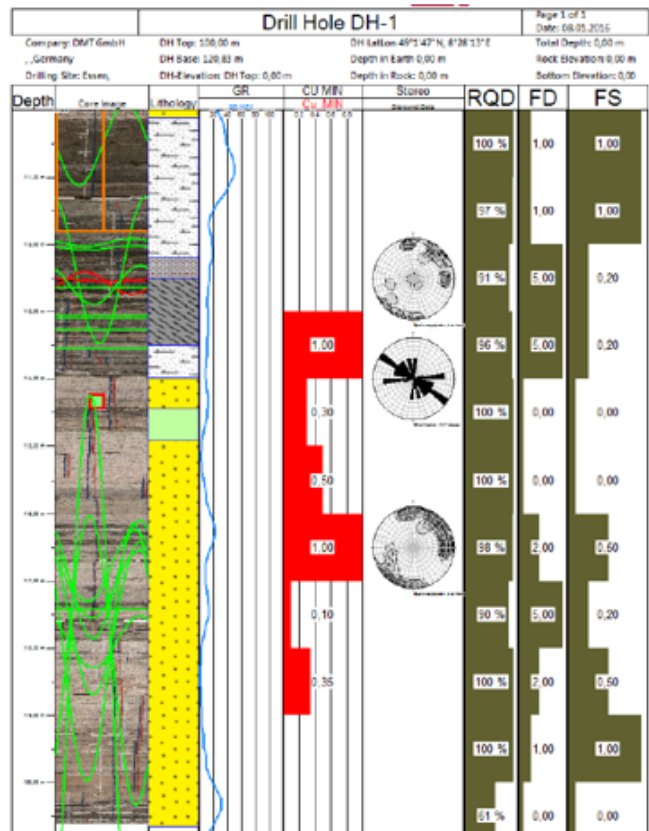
Drill Hole DH-1

Page 1 of 1
Date: 08.05.2016

Company: DMT GmbH
, , Germany
Drilling Site: Essen,

DH Top: 100,00 m
DH Base: 120,83 m
DH-Elevation: DH Top: 0,00 m

DH LatLon: 49°1'47" N, 8°28'13" E
Depth in Earth 0,00 m
Depth in Rock: 0,00 m

Total Depth: 0,00 m
Rock Elevation: 0,00 m
Bottom Elevation: 0,00

| Depth | Core Image | Lithology | GR | CU MIN | Stereo | RQD | FD | FS |
|---|---|---|---|---|---|---|---|---|
| | | | | Cu_MIN | | 100 % | 1,00 | 1,00 |
| | | | | | | 97 % | 1,00 | 1,00 |
| | | | | | | 91 % | 5,00 | 0,20 |
| | | | | 1,00 | | 96 % | 5,00 | 0,20 |
| | | | | 0,30 | | 100 % | 0,00 | 0,00 |
| | | | | 0,50 | | 100 % | 0,00 | 0,00 |
| | | | | 1,00 | | 98 % | 2,00 | 0,50 |
| | | | | 0,10 | | 90 % | 5,00 | 0,20 |
| | | | | 0,35 | | 100 % | 2,00 | 0,50 |
| | | | | | | 100 % | 1,00 | 1,00 |
| | | | | | | 61 % | 0,00 | 0,00 |